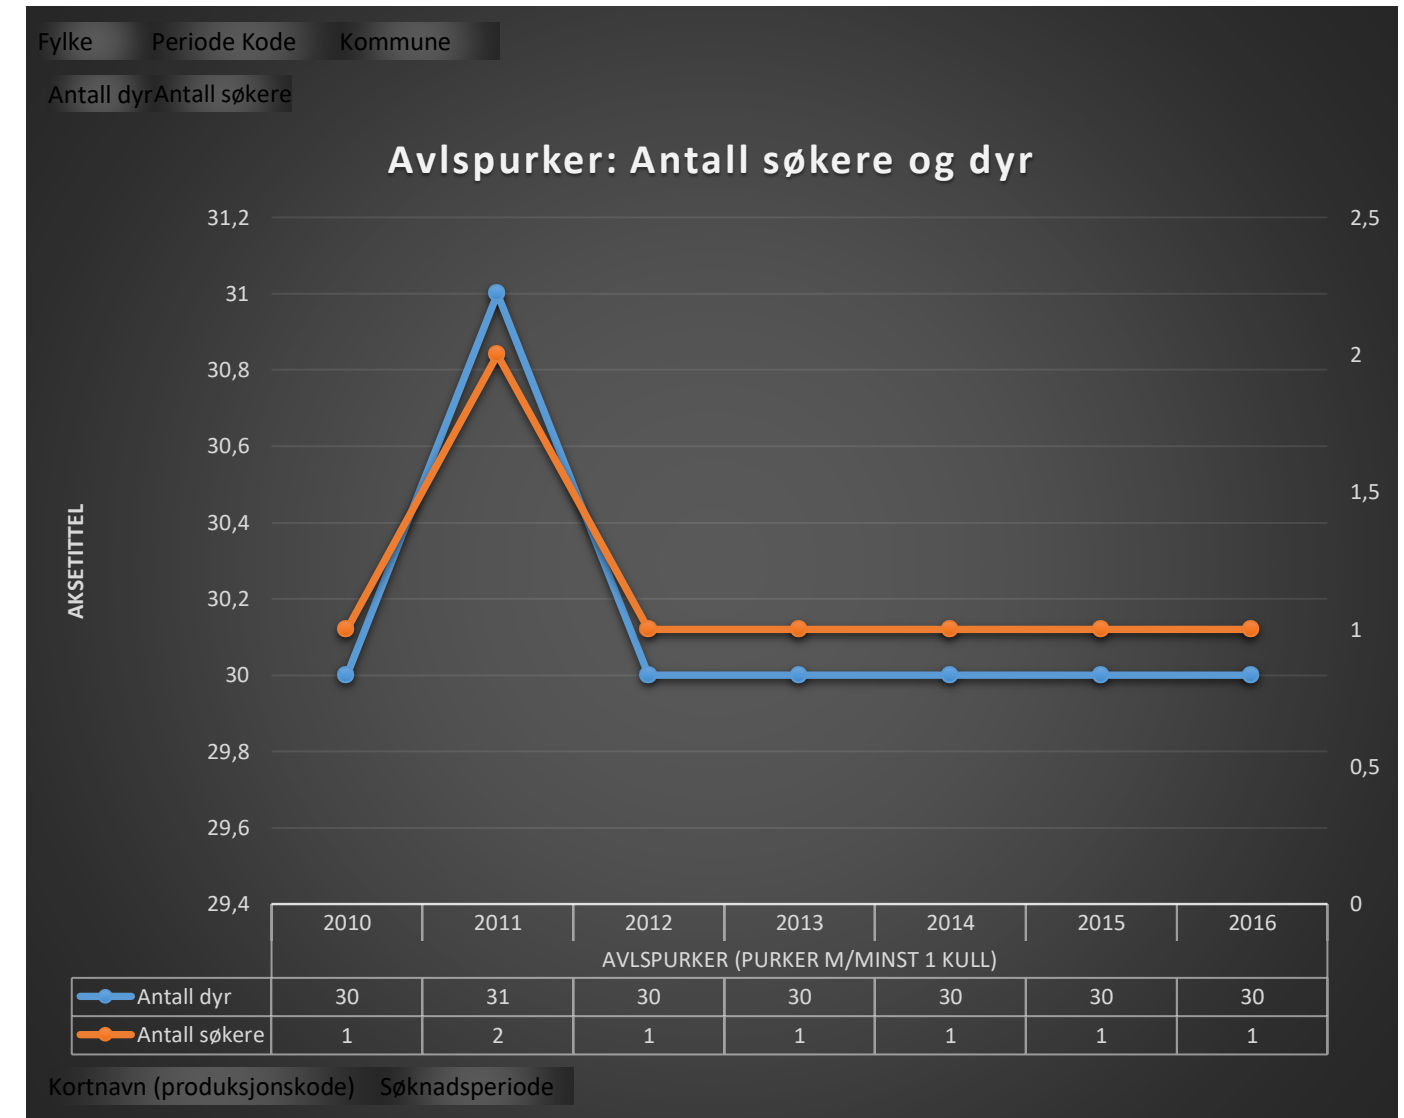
Fylke Periode Kode Kommune

Antall dyr Antall søkere

Avlspurker: Antall søkere og dyr

AKSETITTEL

31,2
31
30,8
30,6
30,4
30,2
30
29,8
29,6
29,4

2,5
2
1,5
1
0,5
0

| | 2010 | 2011 | 2012 | 2013 | 2014 | 2015 | 2016 |
|---|---|---|---|---|---|---|---|
| | AVLSPURKER (PURKER M/MINST 1 KULL) | | | | | | |
| Antall dyr | 30 | 31 | 30 | 30 | 30 | 30 | 30 |
| Antall søkere | 1 | 2 | 1 | 1 | 1 | 1 | 1 |

Kortnavn (produksjonskode) Søknadsperiode